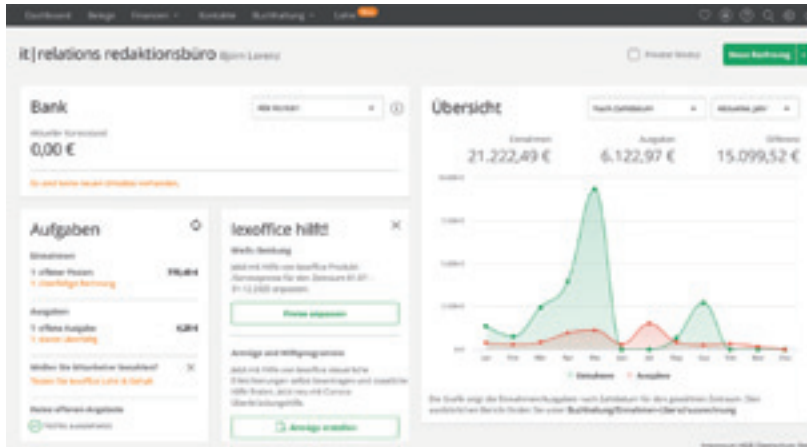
Dashboard Belege Finanzen Kontakte Buchhaltung Lohn

it|relations redaktionsbüro Björn Lorenz

Privater Modus

Neue Rechnung

Bank

Alle Konten

Aktueller Kontostand

0,00 €

Es sind keine neuen Umsätze vorhanden.

Übersicht

Nach Zahldatum

Aktuelles Jahr

Einnahmen
21.222,49 €

Ausgaben
6.122,97 €

Differenz
15.099,52 €

Aufgaben

Einnahmen

1 offener Posten 770,00 €
1 überfällige Rechnung

Ausgaben

1 offene Ausgabe 4,20 €
1 davon überfällig

Wollen Sie Mitarbeiter bezahlen?
Testen Sie lexoffice Lohn & Gehalt

Keine offenen Angebote

lexoffice hilft!

Preise anpassen

Anträge und Förderprogramme

Anträge erstellen

Jan Feb Mär Apr Mai Jun Jul Aug Sep Okt Nov Dez

Einnahmen Ausgaben

Die Grafik zeigt die Einnahmen/Ausgaben nach Zahldatum für den gewählten Zeitraum. Den ausführlichen Bericht finden Sie unter Buchhaltung/Einnahmen-Überschussrechnung